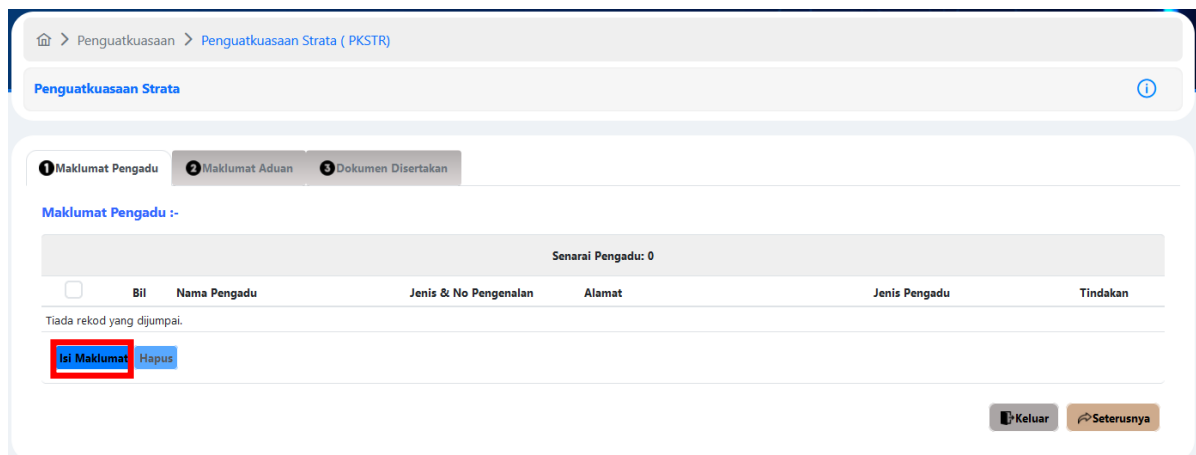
Penguatkuasaan > Penguatkuasaan Strata ( PKSTR)

Penguatkuasaan Strata

1 Maklumat Pengadu | 2 Maklumat Aduan | 3 Dokumen Disertakan

Maklumat Pengadu :-

Senarai Pengadu: 0

| | Bil | Nama Pengadu | Jenis & No Pengenalan | Alamat | Jenis Pengadu | Tindakan |
|---|---|---|---|---|---|---|
| Tiada rekod yang dijumpai. | | | | | | |

Isi Maklumat Hapus

Keluar Seterusnya